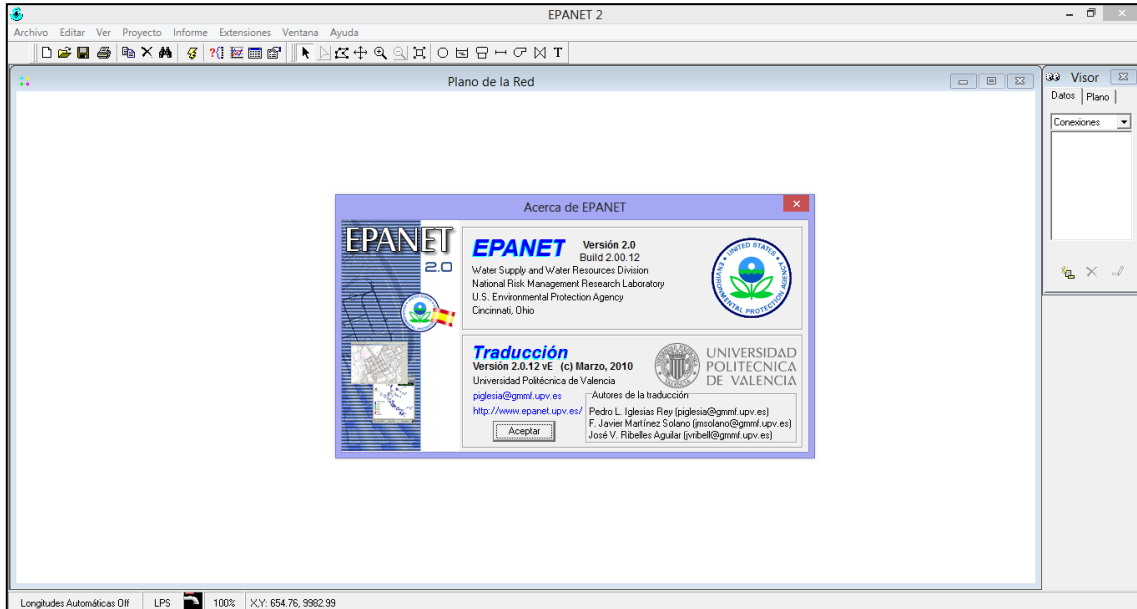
EPANET 2

Archivo Editar Ver Proyecto Informe Extensiones Ventana Ayuda

T

Plano de la Red

Visor

Datos Plano

Conexiones

Acerca de EPANET

EPANET 2.0

EPANET Versión 2.0 Build 2.00.12

Water Supply and Water Resources Division
National Risk Management Research Laboratory
U.S. Environmental Protection Agency
Cincinnati, Ohio

UNITED STATES ENVIRONMENTAL PROTECTION AGENCY

Traducción
Versión 2.0.12 vE (c) Marzo, 2010
Universidad Politécnica de Valencia

UNIVERSIDAD POLITECNICA DE VALENCIA

piglesia@gmmf.upv.es
http://www.epanet.upv.es/

Autores de la traducción
Pedro L. Iglesias Rey (piglesia@gmmf.upv.es)
F. Javier Martínez Solano (jmsolano@gmmf.upv.es)
José V. Ribelles Aguilar (jvribell@gmmf.upv.es)

Aceptar

Longitudes Automáticas Off LPS 100% X,Y: 654.76, 9982.99